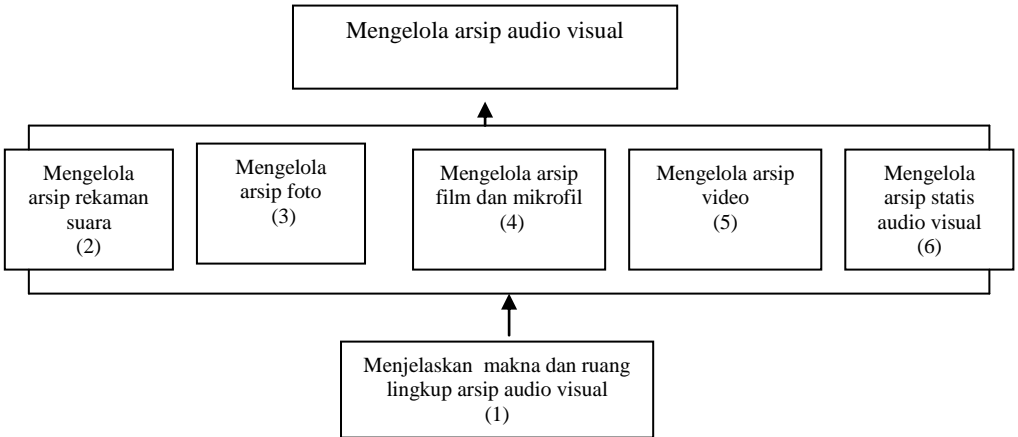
Mengelola arsip audio visual

Mengelola arsip rekaman suara (2)

Mengelola arsip foto (3)

Mengelola arsip film dan mikrofil (4)

Mengelola arsip video (5)

Mengelola arsip statis audio visual (6)

Menjelaskan makna dan ruang lingkup arsip audio visual (1)